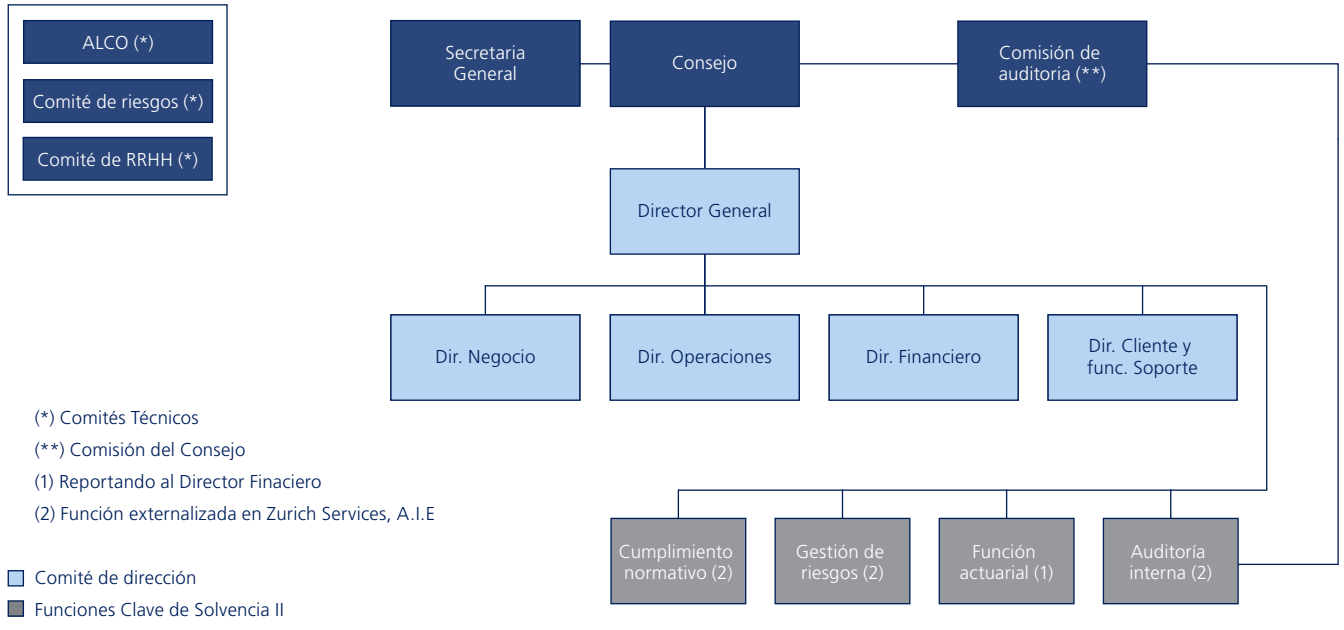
ALCO (*)

Comité de riesgos (*)

Comité de RRHH (*)

Secretaria General

Consejo

Comisión de auditoria (**)

Director General

Dir. Negocio

Dir. Operaciones

Dir. Financiero

Dir. Cliente y func. Soporte

(*) Comités Técnicos

(**) Comisión del Consejo

(1) Reportando al Director Finaciero

(2) Función externalizada en Zurich Services, A.I.E

Cumplimiento normativo (2)

Gestión de riesgos (2)

Función actuarial (1)

Auditoría interna (2)

Comité de dirección

Funciones Clave de Solvencia II